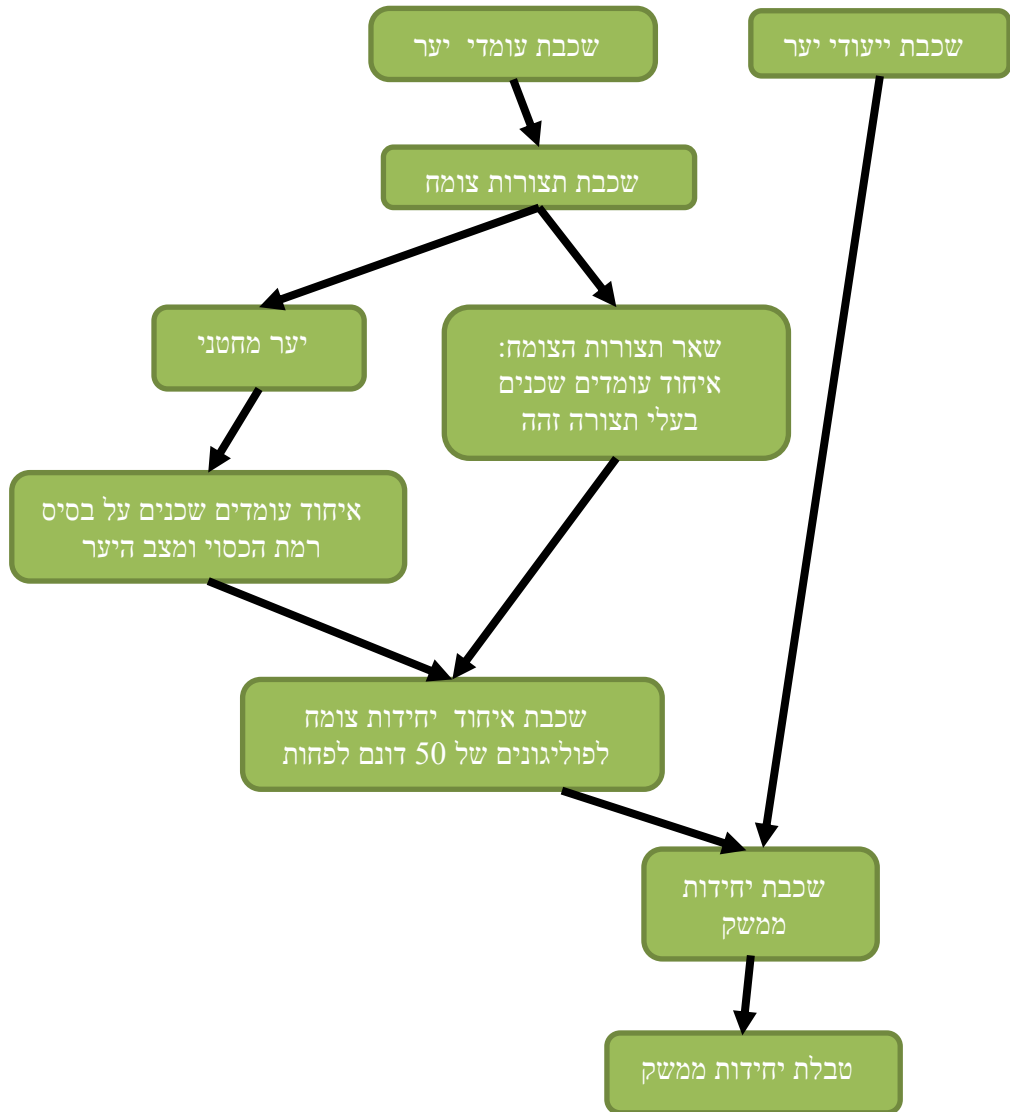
שכבת ייעודי יער

שכבת עומדי יער

שכבת תצורות צומח

יער מחטני

שאר תצורות הצומח:
איחוד עומדים שכנים
בעלי תצורה זהה

איחוד עומדים שכנים על בסיס
רמת הכסוי ומצב היער

שכבת איחוד יחידות צומח
לפוליגונים של 50 דונם לפחות

שכבת יחידות
ממשק

טבלת יחידות ממשק